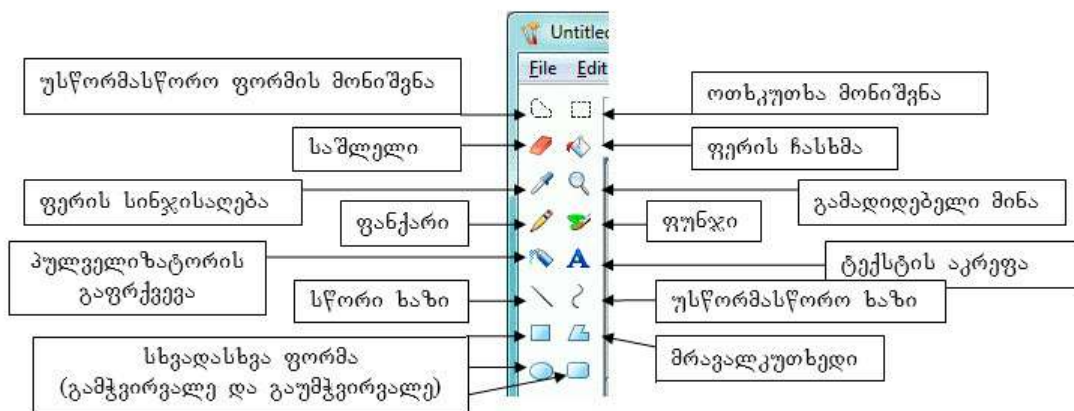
Untitled

File Edit

უსწორმასწორო ფორმის მონიშვნა

ოთხკუთხა მონიშვნა

საშლელი

ფერის ჩასხმა

ფერის სინჯისაღება

გამადიდებელი მინა

ფანქარი

ფუნჯი

პულვერიზატორის გაფრქვევა

ტექსტის აკრეფა

სწორი ხაზი

უსწორმასწორო ხაზი

სხვადასხვა ფორმა (გამჭვირვალე და გაუმჭვირვალე)

მრავალკუთხედი

A